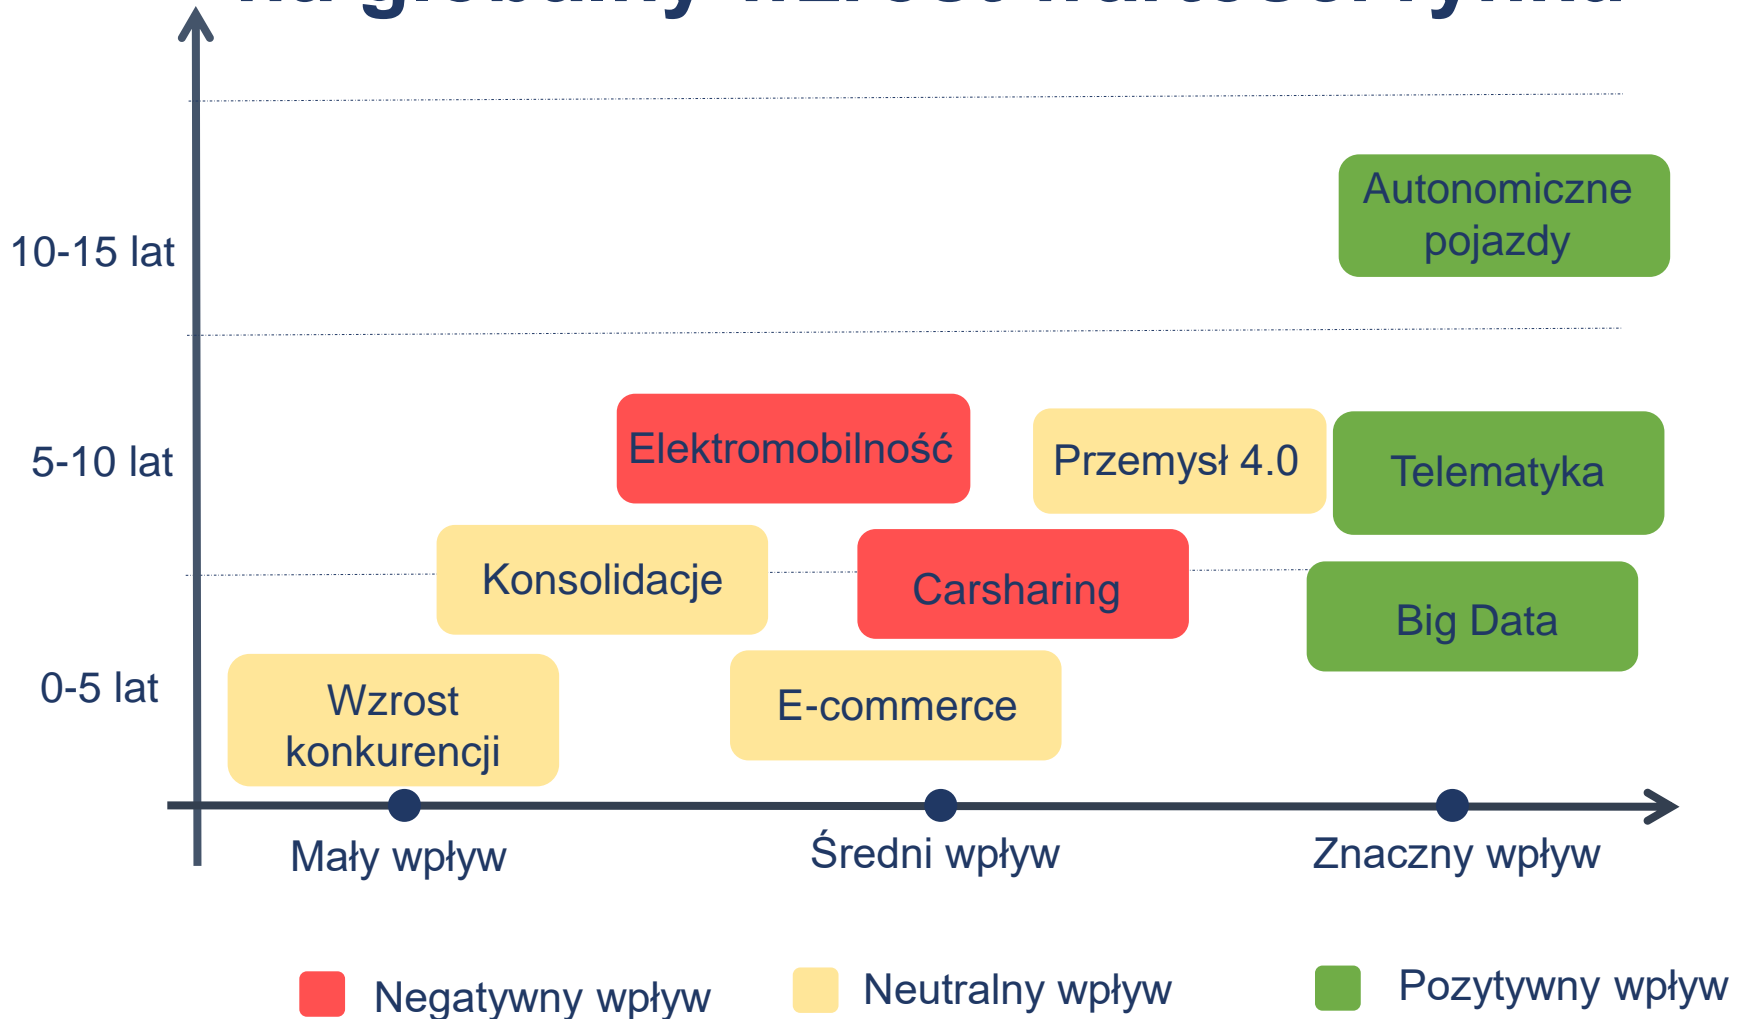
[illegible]

10-15 lat

5-10 lat

0-5 lat

Autonomiczne pojazdy

Elektromobilność

Przemysł 4.0

Telematyka

Konsolidacje

Carsharing

Big Data

Wzrost konkurencji

E-commerce

Mały wpływ

Średni wpływ

Znaczny wpływ

Negatywny wpływ

Neutralny wpływ

Pozytywny wpływ